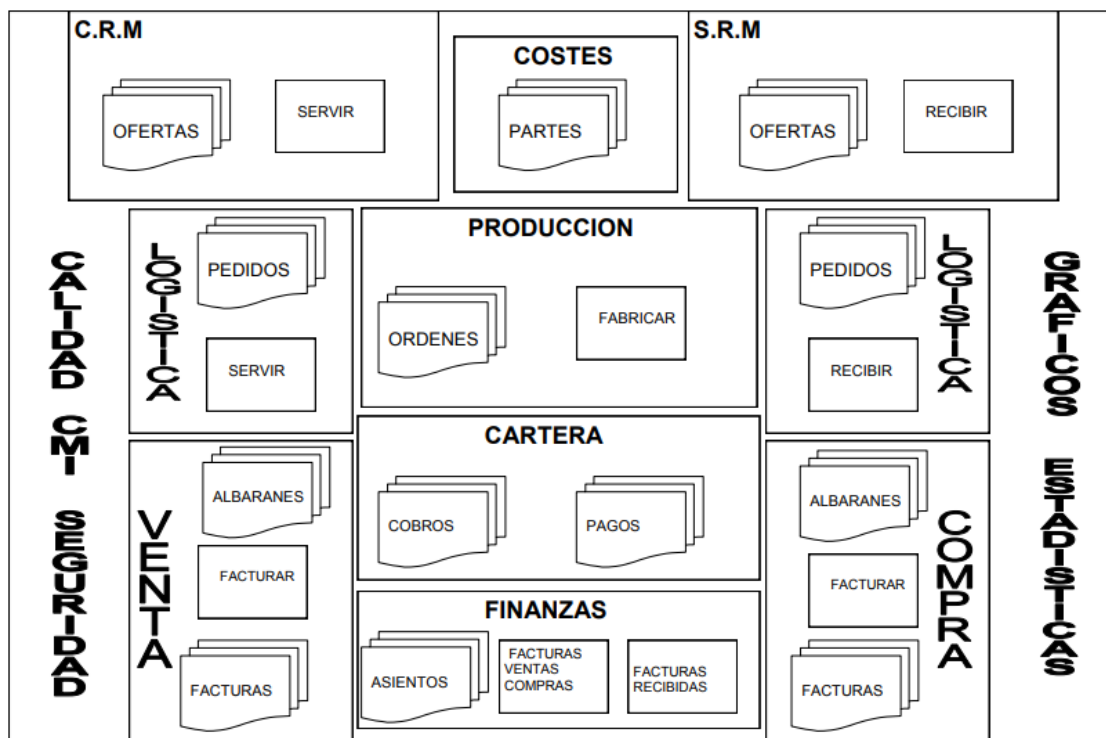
C.R.M

OFERTAS

SERVIR

COSTES

PARTES

S.R.M

OFERTAS

RECIBIR

CALIDAD

CMI

SEGURIDAD

LOGISTICA

PEDIDOS

SERVIR

PRODUCCION

ORDENES

FABRICAR

PEDIDOS

RECIBIR

LOGISTICA

GRAFICOS

ESTADISTICAS

VENTA

ALBARANES

FACTURAR

FACTURAS

CARTERA

COBROS

PAGOS

FINANZAS

ASIENTOS

FACTURAS VENTAS COMPRAS

FACTURAS RECIBIDAS

ALBARANES

FACTURAR

FACTURAS

COMPRA